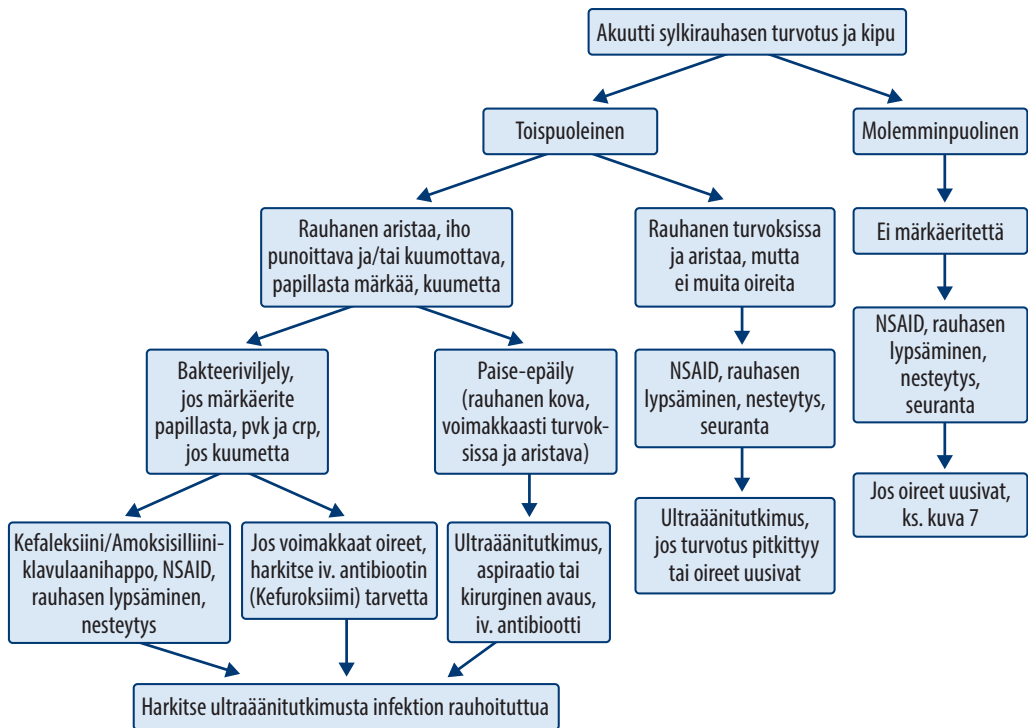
Akuutti sylkirauhasen turvotus ja kipu

Toispuoleinen

Molemminpuolinen

Rauhanen aristaa, iho punoittava ja/tai kuumottava, papillasta märkää, kuumetta

Rauhanen turvoksissa ja aristaa, mutta ei muita oireita

Ei märkäeritettä

Bakteeriviljely, jos märkäerite papillasta, pvk ja crp, jos kuumetta

Paise-epäily (rauhanen kova, voimakkaasti turvoksissa ja aristava)

NSAID, rauhasen lypsäminen, nesteytys, seuranta

NSAID, rauhasen lypsäminen, nesteytys, seuranta

Jos oireet uusivat, ks. kuva 7

Kefaleksiini/Amoksisilliini-klavulaanihappo, NSAID, rauhasen lypsäminen, nesteytys

Jos voimakkaat oireet, harkitse iv. antibiootin (Kefuroksiimi) tarvetta

Ultraäänitutkimus, aspiraatio tai kirurginen avaus, iv. antibiootti

Ultraäänitutkimus, jos turvotus pitkittyy tai oireet uusivat

Harkitse ultraäänitutkimusta infektion rauhoituttua